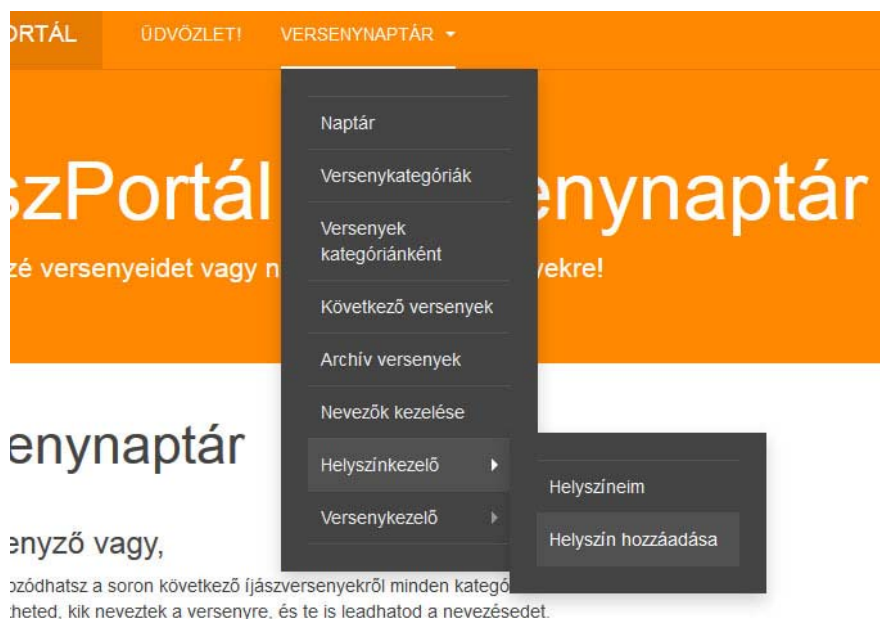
ORTÁL ÜDVÖZLET! VERSENYNAPTÁR ▾

Naptár

Versenykategóriák

Versenyek kategóriánként

Következő versenyek

Archív versenyek

Nevezők kezelése

Helyszínkezelő ▸

Versenykezelő ▸

Helyszíneim

Helyszín hozzáadása

szPortál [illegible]enynaptár

zé versenyeidet vagy n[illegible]vekre!

enynaptár

enyző vagy,

ozódhatsz a soron következő íjászversenyekről minden kategó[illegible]

cheted, kik neveztek a versenyre, és te is leadhatod a nevezésedet.